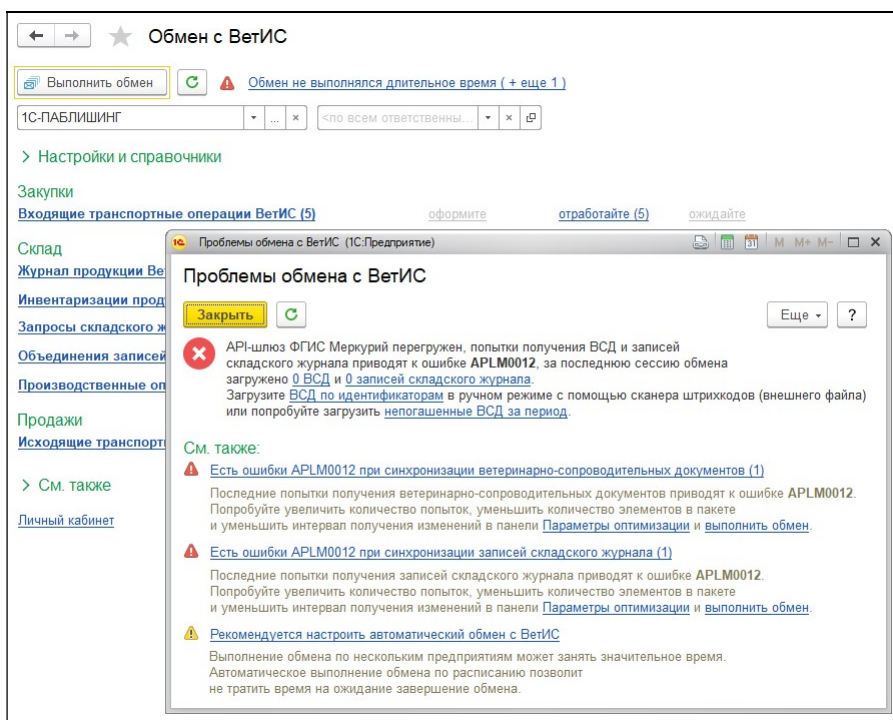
← → ★ Обмен с ВетИС

Выполнить обмен | C | Обмен не выполнялся длительное время ( + еще 1 )

1С-ПАБЛИШИНГ | ... | × | <по всем ответственны... | × |

> Настройки и справочники

Закупки
Входящие транспортные операции ВетИС (5) оформите отработайте (5) ожидайте

Склад
Журнал продукции Вет
Инвентаризации прод
Запросы складского ж
Объединения записей
Производственные оп

Продажи
Исходящие транспорт

> См. также

Личный кабинет

Проблемы обмена с ВетИС (1С:Предприятие) M M+ M- □ ×

Проблемы обмена с ВетИС

Закрыть | C | Еще ▾ | ?

API-шлюз ФГИС Меркурий перегружен, попытки получения ВСД и записей складского журнала приводят к ошибке APLM0012, за последнюю сессию обмена загружено 0 ВСД и 0 записей складского журнала.
Загрузите ВСД по идентификаторам в ручном режиме с помощью сканера штрихкодов (внешнего файла) или попробуйте загрузить непогашенные ВСД за период.

См. также:

Есть ошибки APLM0012 при синхронизации ветеринарно-сопроводительных документов (1)
Последние попытки получения ветеринарно-сопроводительных документов приводят к ошибке APLM0012. Попробуйте увеличить количество попыток, уменьшить количество элементов в пакете и уменьшить интервал получения изменений в панели Параметры оптимизации и выполнить обмен.

Есть ошибки APLM0012 при синхронизации записей складского журнала (1)
Последние попытки получения записей складского журнала приводят к ошибке APLM0012. Попробуйте увеличить количество попыток, уменьшить количество элементов в пакете и уменьшить интервал получения изменений в панели Параметры оптимизации и выполнить обмен.

Рекомендуется настроить автоматический обмен с ВетИС
Выполнение обмена по нескольким предприятиям может занять значительное время. Автоматическое выполнение обмена по расписанию позволит не тратить время на ожидание завершение обмена.